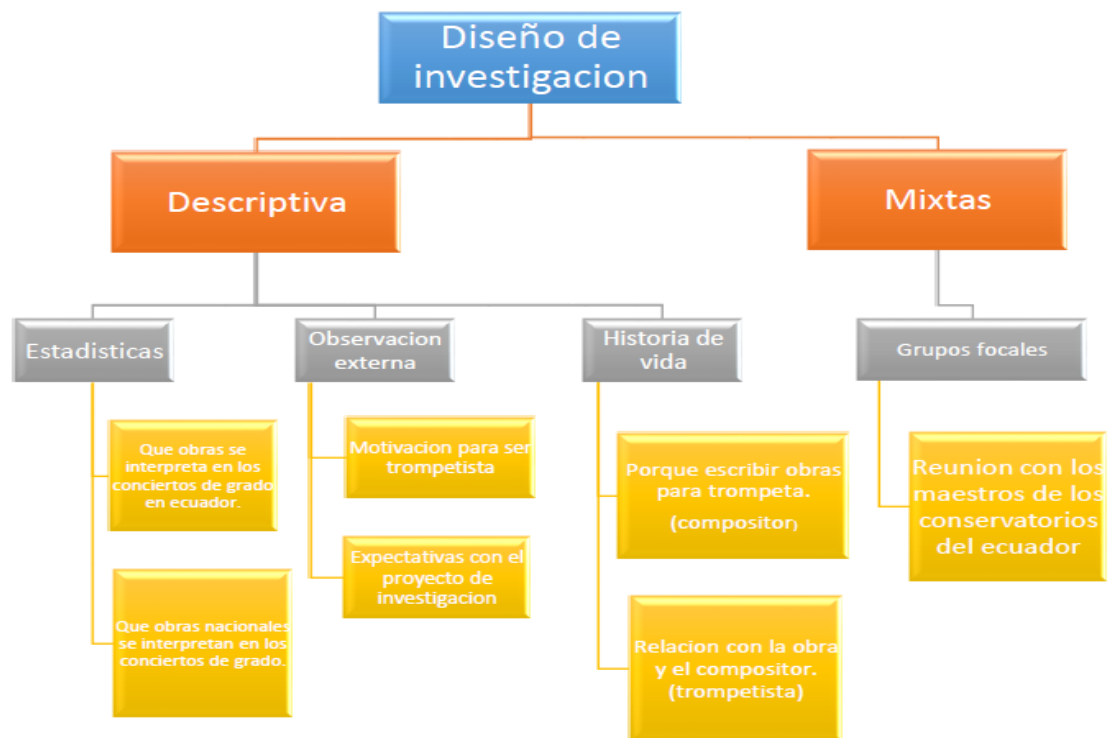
Diseño de investigacion

Descriptiva

Mixtas

Estadisticas

Observacion externa

Historia de vida

Grupos focales

Que obras se interpreta en los conciertos de grado en ecuador.

Que obras nacionales se interpretan en los conciertos de grado.

Motivacion para ser trompetista

Expectativas con el proyecto de investigacion

Porque escribir obras para trompeta. (compositor)

Relacion con la obra y el compositor. (trompetista)

Reunion con los maestros de los conservatorios del ecuador